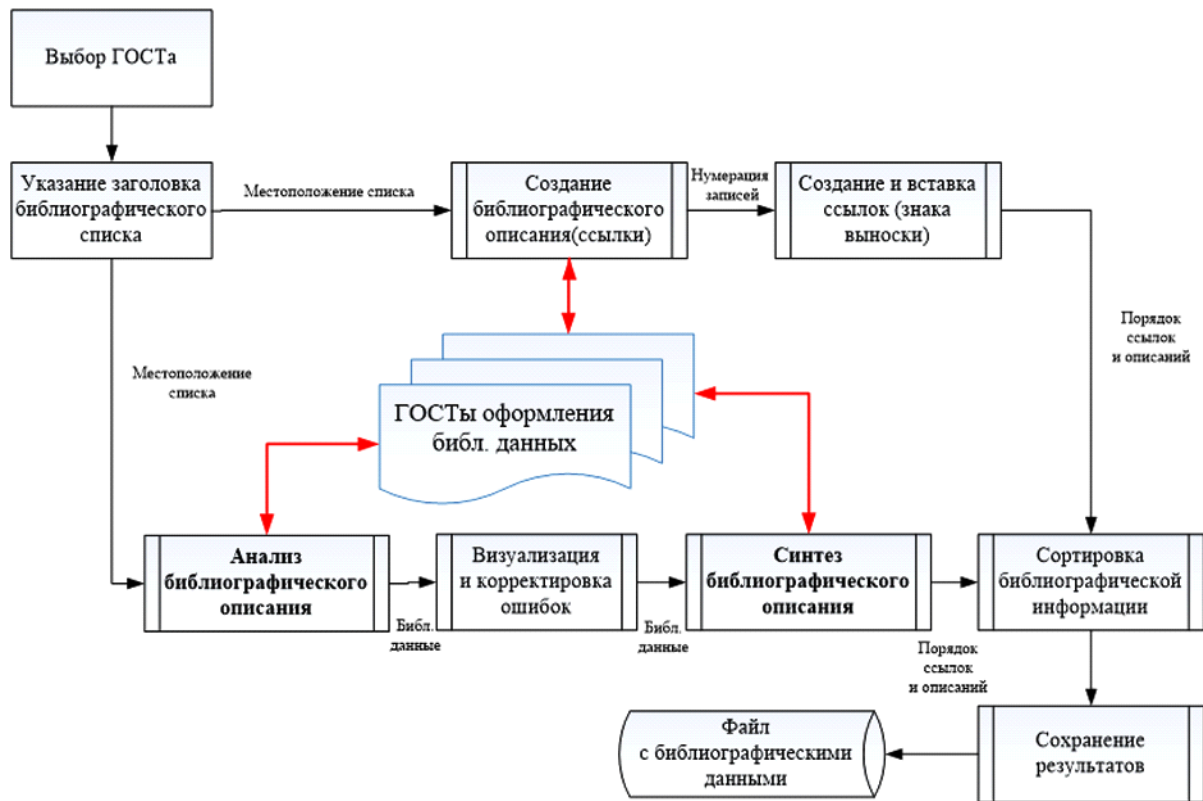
Выбор ГОСТа

Указание заголовка библиографического списка

Местоположение списка

Создание библиографического описания(ссылки)

Нумерация записей

Создание и вставка ссылок (знака выноски)

Порядок ссылок и описаний

Местоположение списка

ГОСТы оформления библ. данных

Анализ библиографического описания

Библ. данные

Визуализация и корректировка ошибок

Библ. данные

Синтез библиографического описания

Сортировка библиографической информации

Порядок ссылок и описаний

Файл с библиографическими данными

Сохранение результатов